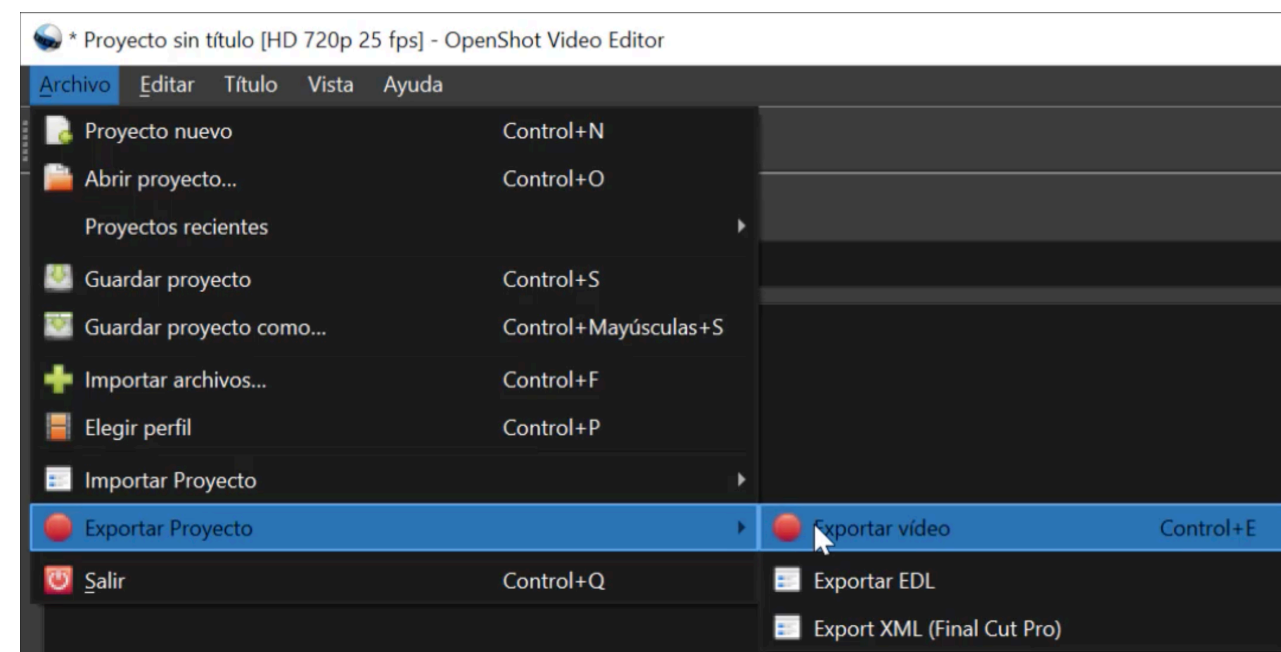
* Proyecto sin título [HD 720p 25 fps] - OpenShot Video Editor

Archivo Editar Título Vista Ayuda

Proyecto nuevo Control+N
Abrir proyecto... Control+O
Proyectos recientes
Guardar proyecto Control+S
Guardar proyecto como... Control+Mayúsculas+S
Importar archivos... Control+F
Elegir perfil Control+P
Importar Proyecto
Exportar Proyecto
Salir Control+Q

Exportar vídeo Control+E
Exportar EDL
Export XML (Final Cut Pro)